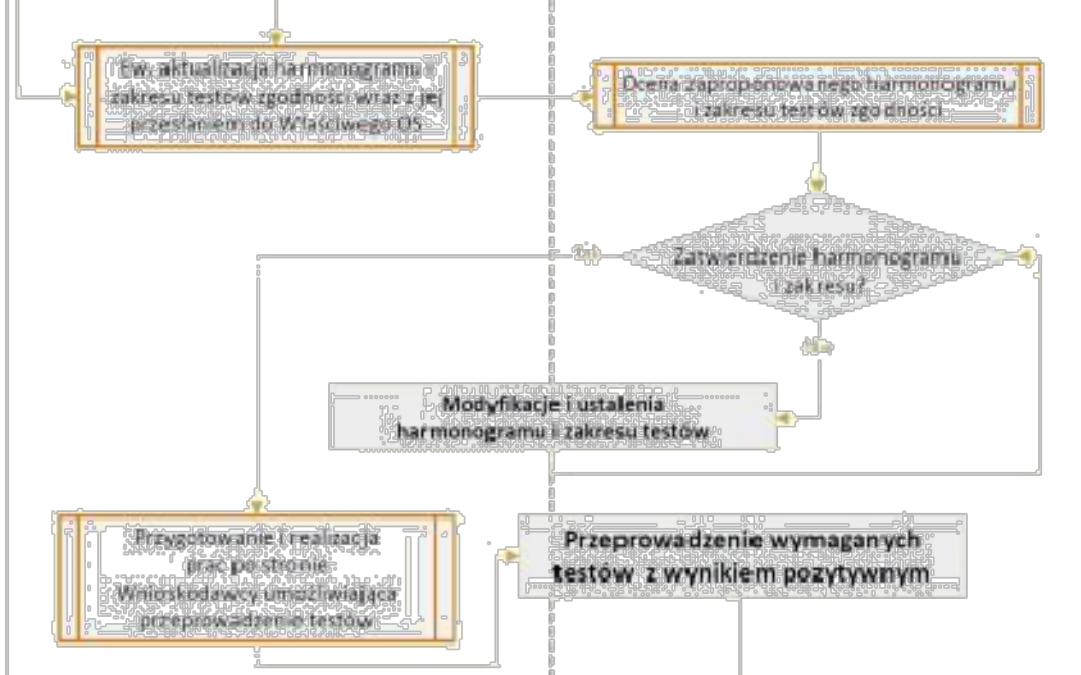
Ew. aktualizacja harmonogramu zakresu testów zgodności wraz z jej przesłaniem do Właściwego OS

Ocena zaproponowanego harmonogramu i zakresu testów zgodności

Zatwierdzenie harmonogramu i zakresu?

Tak

Nie

Modyfikacje i ustalenia harmonogramu i zakresu testów

Przygotowanie i realizacja prac po stronie Wnioskodawcy umożliwiająca przeprowadzenie testów

Przeprowadzenie wymaganych testów z wynikiem pozytywnym